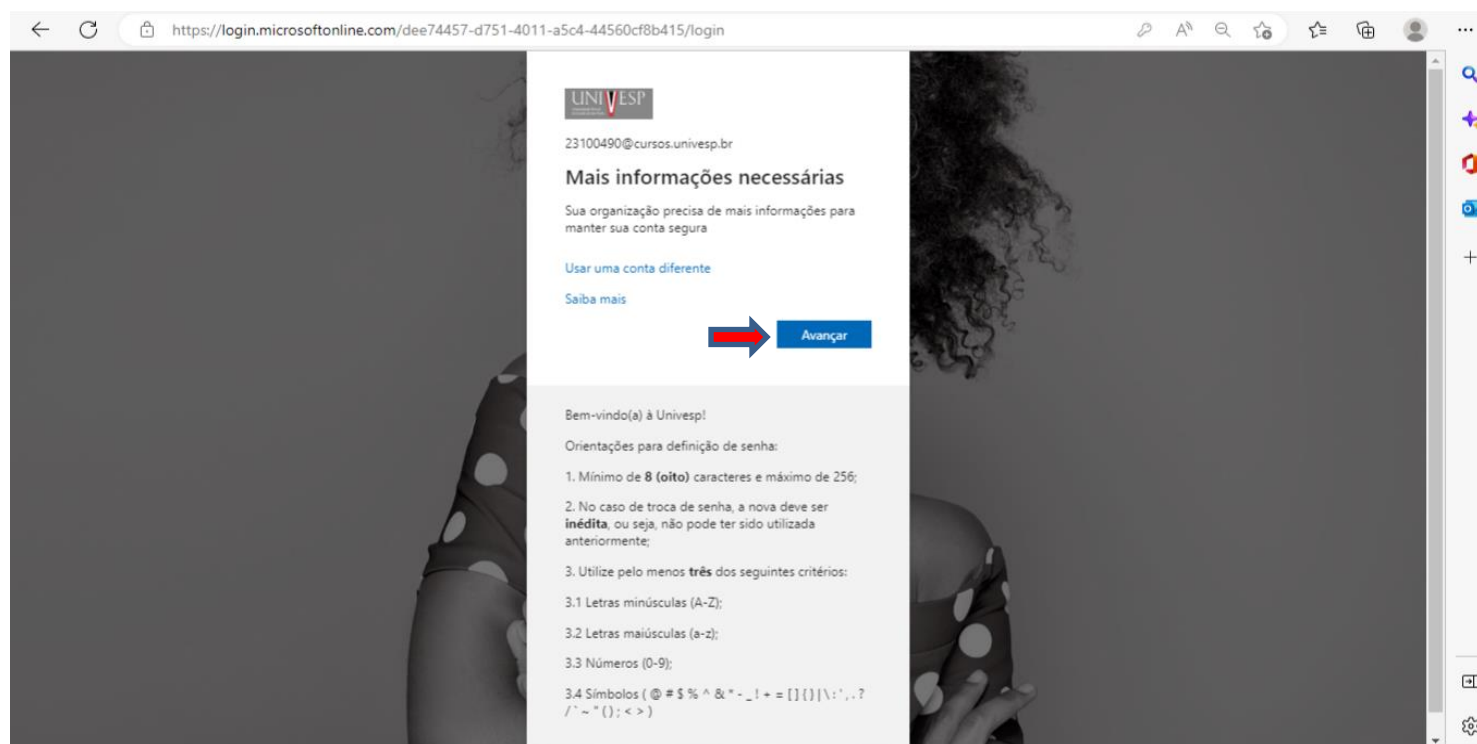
https://login.microsoftonline.com/dee74457-d751-4011-a5c4-44560cf8b415/login

UNIVESP

23100490@cursos.univesp.br

Mais informações necessárias

Sua organização precisa de mais informações para manter sua conta segura

Usar uma conta diferente

Saiba mais

Avançar

Bem-vindo(a) à Univesp!

Orientações para definição de senha:

1. Mínimo de **8 (oito)** caracteres e máximo de 256;

2. No caso de troca de senha, a nova deve ser **inédita**, ou seja, não pode ter sido utilizada anteriormente;

3. Utilize pelo menos **três** dos seguintes critérios:

3.1 Letras minúsculas (A-Z);

3.2 Letras maiúsculas (a-z);

3.3 Números (0-9);

3.4 Símbolos ( @ # $ % ^ & * - _ ! + = [ ] { } | \ : ' , . ? / ` ~ " ( ) ; < > )